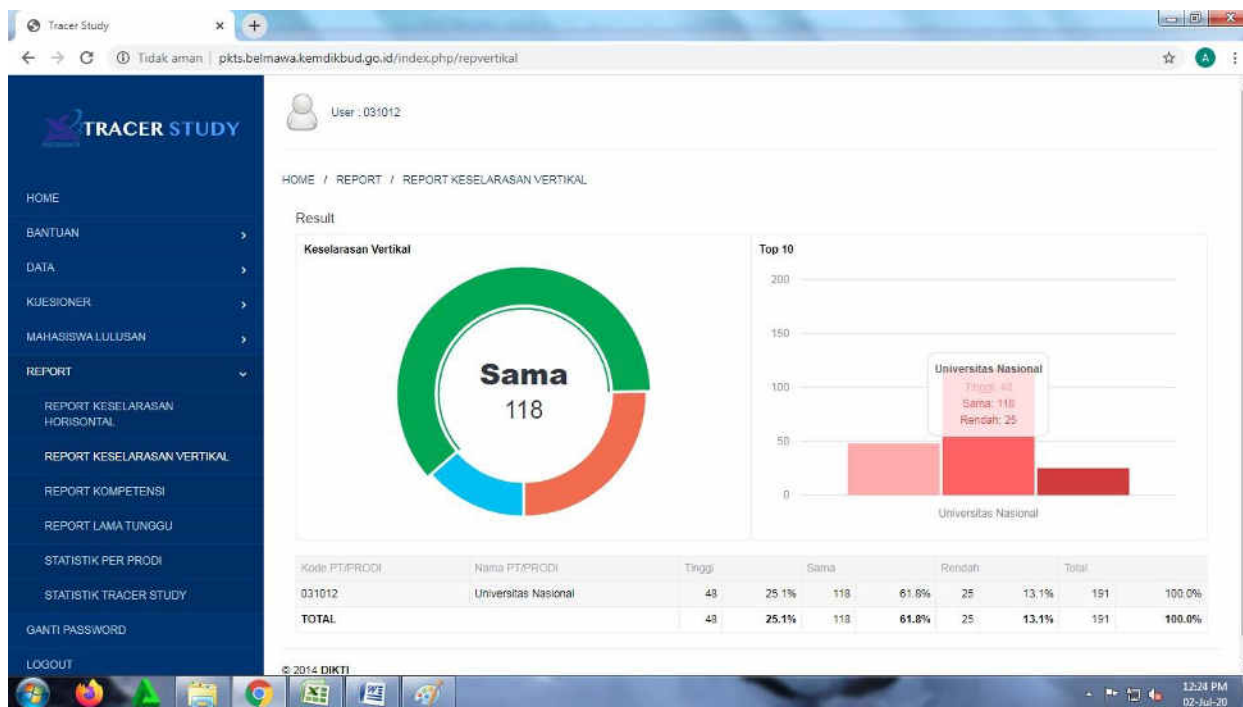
Tracer Study ×

Tidak aman | pkts.belmawa.kemdikbud.go.id/index.php/repvertikal

TRACER STUDY

User : 031012

HOME
BANTUAN
DATA
KUESIONER
MAHASISWA LULUSAN
REPORT
REPORT KESELARASAN HORISONTAL
REPORT KESELARASAN VERTIKAL
REPORT KOMPETENSI
REPORT LAMA TUNGGU
STATISTIK PER PRODI
STATISTIK TRACER STUDY
GANTI PASSWORD
LOGOUT

HOME / REPORT / REPORT KESELARASAN VERTIKAL

Result

Keselarasan Vertikal

Sama
118

Top 10

200
150
100
50
0

Universitas Nasional
Tinggi: 48
Sama: 118
Rendah: 25

Universitas Nasional

| Kode PT/PRODI | Nama PT/PRODI | Tinggi | | Sama | | Rendah | | Total | |
|---|---|---|---|---|---|---|---|---|---|
| 031012 | Universitas Nasional | 48 | 25.1% | 118 | 61.8% | 25 | 13.1% | 191 | 100.0% |
| TOTAL | | 48 | 25.1% | 118 | 61.8% | 25 | 13.1% | 191 | 100.0% |

© 2014 DIKTI

12:24 PM
02-Jul-20